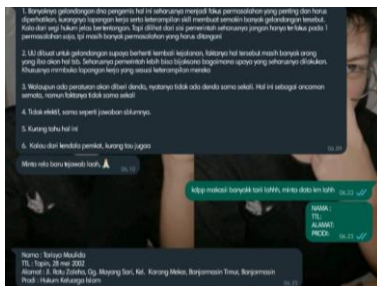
1. Banyaknya gelandangan dan pengemis hal ini seharusnya menjadi fokus permasalahan yang penting dan harus diperhatikan, kurangnya lapangan kerja serta keterampilan skill membuat semakin banyak gelandangan tersebut. Kalo dari segi hukum jelas bertentangan. Tapi dilihat dari sisi pemerintah seharusnya jangan hanya terfokus pada 1 permasalahan saja, tpi masih banyak permasalahan yang harus ditangani

2. UU dibuat untuk gelandangan supaya berhenti kembali kejalanan, faktanya hal tersebut masih banyak orang yang itu akan hal tsb. Seharusnya pemerintah lebih bisa bijaksana bagaimana upaya yang seharusnya dilakukan. Khususnya membuka lapangan kerja yang sesuai keterampilan mereka

3. Walaupun ada peraturan akan diberi denda, nyatanya tidak ada denda sama sekali. Hal ini sebagai ancaman semata, namun faktanya tidak sama sekali

4. Tidak efektif, sama seperti jawaban sblumnya.

5. Kurang tahu hal ini

6. Kalau dari kendala pemilik, kurang tau jugaa

Minta relo baru tajawab lahh 🙏

ktpp makasii banyakk tari lohhh, minta data lah lohh

NAMA :
TTL :
ALAMAT:
PRODI:

Nama : Tariaya Maulida
TTL : Tapin, 28 mei 2002
Alamat : Jl. Ratu Zaleha, Gg. Mayang Sari, Kel. Karang Mekar, Banjarmasin Timur, Banjarmasin
Prodi : Hukum Keluarga Islam